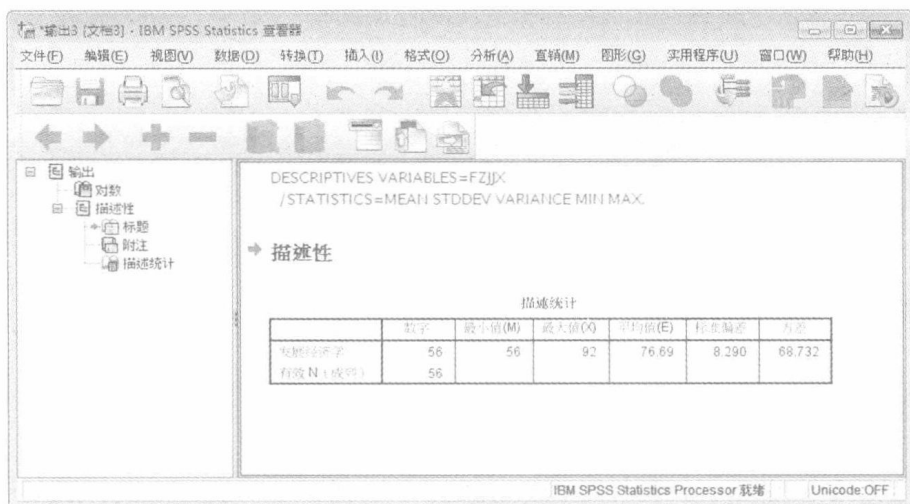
*输出3 [文档3] - IBM SPSS Statistics 查看器

文件(F) 编辑(E) 视图(V) 数据(D) 转换(T) 插入(I) 格式(O) 分析(A) 直销(M) 图形(G) 实用程序(U) 窗口(W) 帮助(H)

输出
对数
描述性
标题
附注
描述统计

DESCRIPTIVES VARIABLES=FZJJX
/STATISTICS=MEAN STDDEV VARIANCE MIN MAX.

描述性

描述统计

| | 数字 | 最小值(M) | 最大值(X) | 平均值(E) | 标准偏差 | 方差 |
|---|---|---|---|---|---|---|
| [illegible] | 56 | 56 | 92 | 76.69 | 8.290 | 68.732 |
| 有效 N (成列) | 56 | | | | | |

IBM SPSS Statistics Processor 就绪 Unicode:OFF